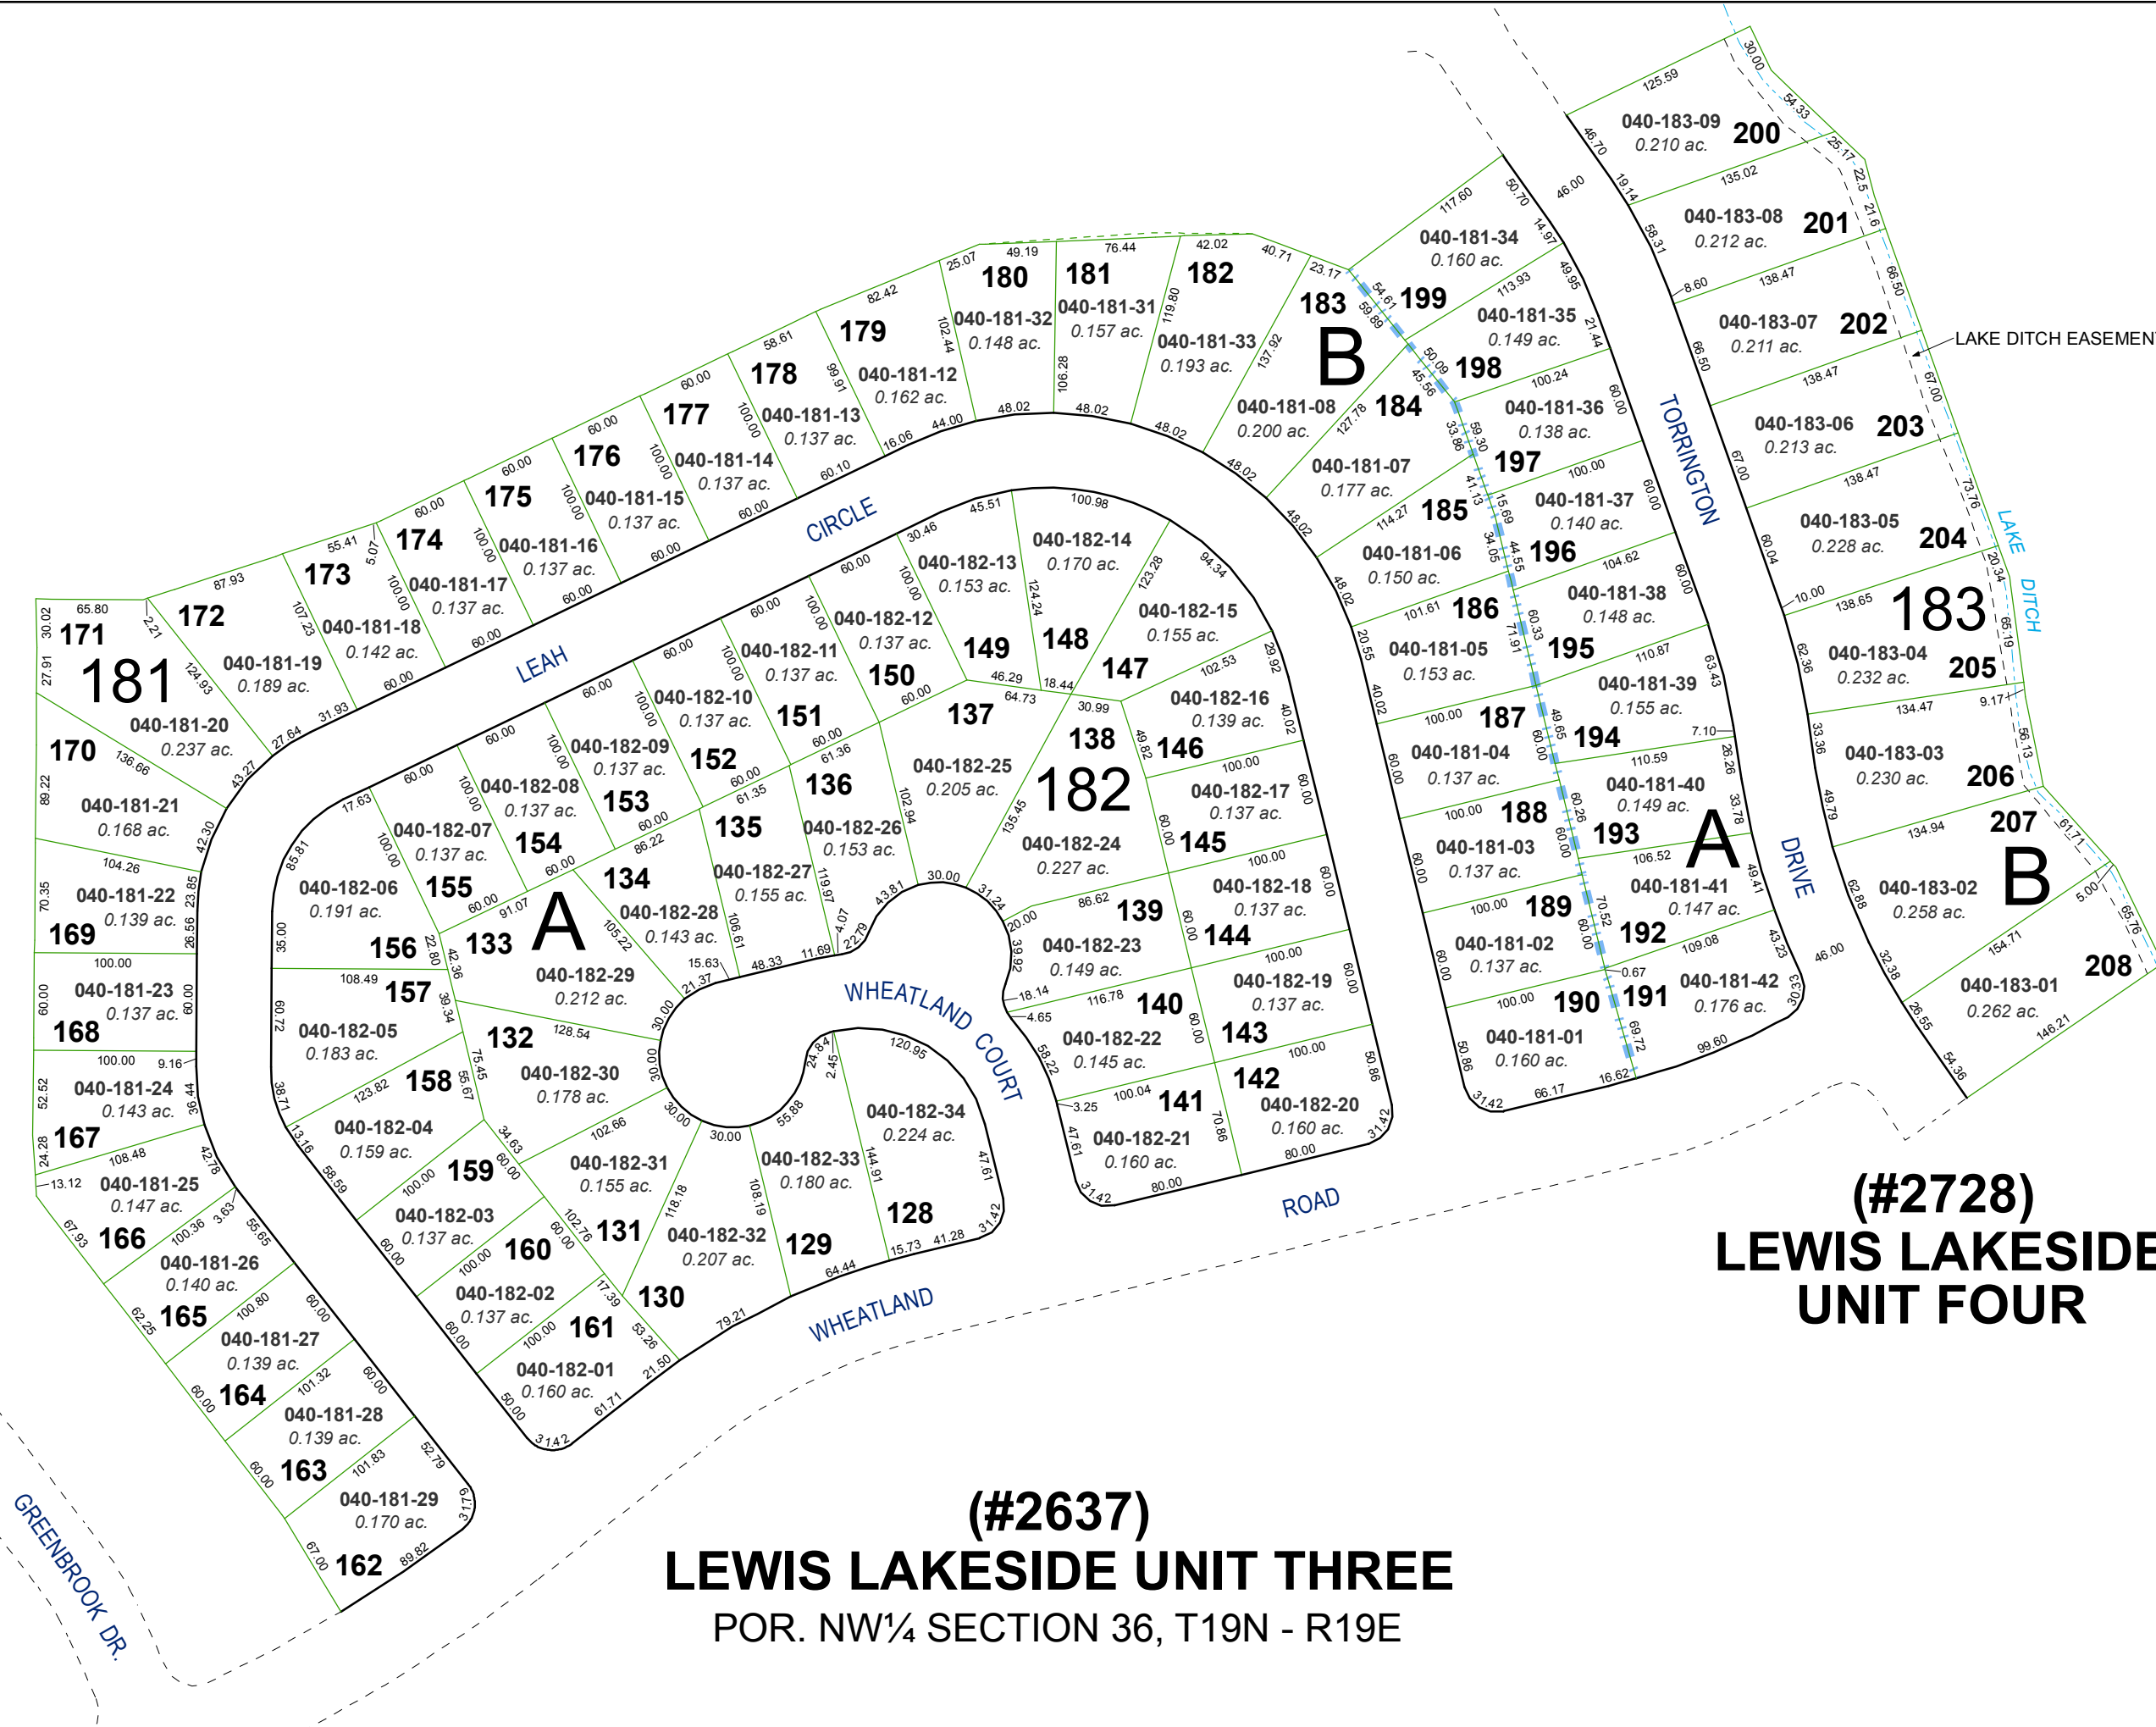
(#2637)
LEWIS LAKESIDE UNIT THREE
POR. NW¼ SECTION 36, T19N - R19E

(#2728)
LEWIS LAKESIDE
UNIT FOUR

LEAH CIRCLE
WHEATLAND COURT
WHEATLAND ROAD
TORRINGTON DRIVE
GREENBROOK DR.
LAKE DITCH
LAKE DITCH EASEMENT

181 A B 182 183 A B

171 172 173 174 175 176 177 178 179 180 181 182 183 184 185 186 187 188 189 190 191 192 193 194 195 196 197 198 199 200 201 202 203 204 205 206 207 208

170 040-181-20 0.237 ac.
040-181-19 0.189 ac.
040-181-18 0.142 ac.
040-181-17 0.137 ac.
040-181-16 0.137 ac.
040-181-15 0.137 ac.
040-181-14 0.137 ac.
040-181-13 0.137 ac.
040-181-12 0.162 ac.
040-181-32 0.148 ac.
040-181-31 0.157 ac.
040-181-33 0.193 ac.
040-181-08 0.200 ac.
040-181-07 0.177 ac.
040-181-06 0.150 ac.
040-181-05 0.153 ac.
040-181-04 0.137 ac.
040-181-03 0.137 ac.
040-181-02 0.137 ac.
040-181-01 0.160 ac.
040-181-34 0.160 ac.
040-181-35 0.149 ac.
040-181-36 0.138 ac.
040-181-37 0.140 ac.
040-181-38 0.148 ac.
040-181-39 0.155 ac.
040-181-40 0.149 ac.
040-181-41 0.147 ac.
040-181-42 0.176 ac.
040-183-09 0.210 ac.
040-183-08 0.212 ac.
040-183-07 0.211 ac.
040-183-06 0.213 ac.
040-183-05 0.228 ac.
040-183-04 0.232 ac.
040-183-03 0.230 ac.
040-183-02 0.258 ac.
040-183-01 0.262 ac.

169 040-181-21 0.168 ac.
040-181-22 0.139 ac.
168 040-181-23 0.137 ac.
167 040-181-24 0.143 ac.
166 040-181-25 0.147 ac.
165 040-181-26 0.140 ac.
164 040-181-27 0.139 ac.
163 040-181-28 0.139 ac.
162 040-181-29 0.170 ac.

133 134 135 136 137 138 139 140 141 142 143 144 145 146 147 148 149 150 151 152 153 154 155 156 157 158 159 160 161 128 129 130 131 132

040-182-06 0.191 ac.
040-182-07 0.137 ac.
040-182-08 0.137 ac.
040-182-09 0.137 ac.
040-182-10 0.137 ac.
040-182-11 0.137 ac.
040-182-12 0.137 ac.
040-182-13 0.153 ac.
040-182-14 0.170 ac.
040-182-15 0.155 ac.
040-182-16 0.139 ac.
040-182-17 0.137 ac.
040-182-18 0.137 ac.
040-182-19 0.137 ac.
040-182-20 0.160 ac.
040-182-21 0.160 ac.
040-182-22 0.145 ac.
040-182-23 0.149 ac.
040-182-24 0.227 ac.
040-182-25 0.205 ac.
040-182-26 0.153 ac.
040-182-27 0.155 ac.
040-182-28 0.143 ac.
040-182-29 0.212 ac.
040-182-30 0.178 ac.
040-182-31 0.155 ac.
040-182-32 0.207 ac.
040-182-33 0.180 ac.
040-182-34 0.224 ac.
040-182-05 0.183 ac.
040-182-04 0.159 ac.
040-182-03 0.137 ac.
040-182-02 0.137 ac.
040-182-01 0.160 ac.